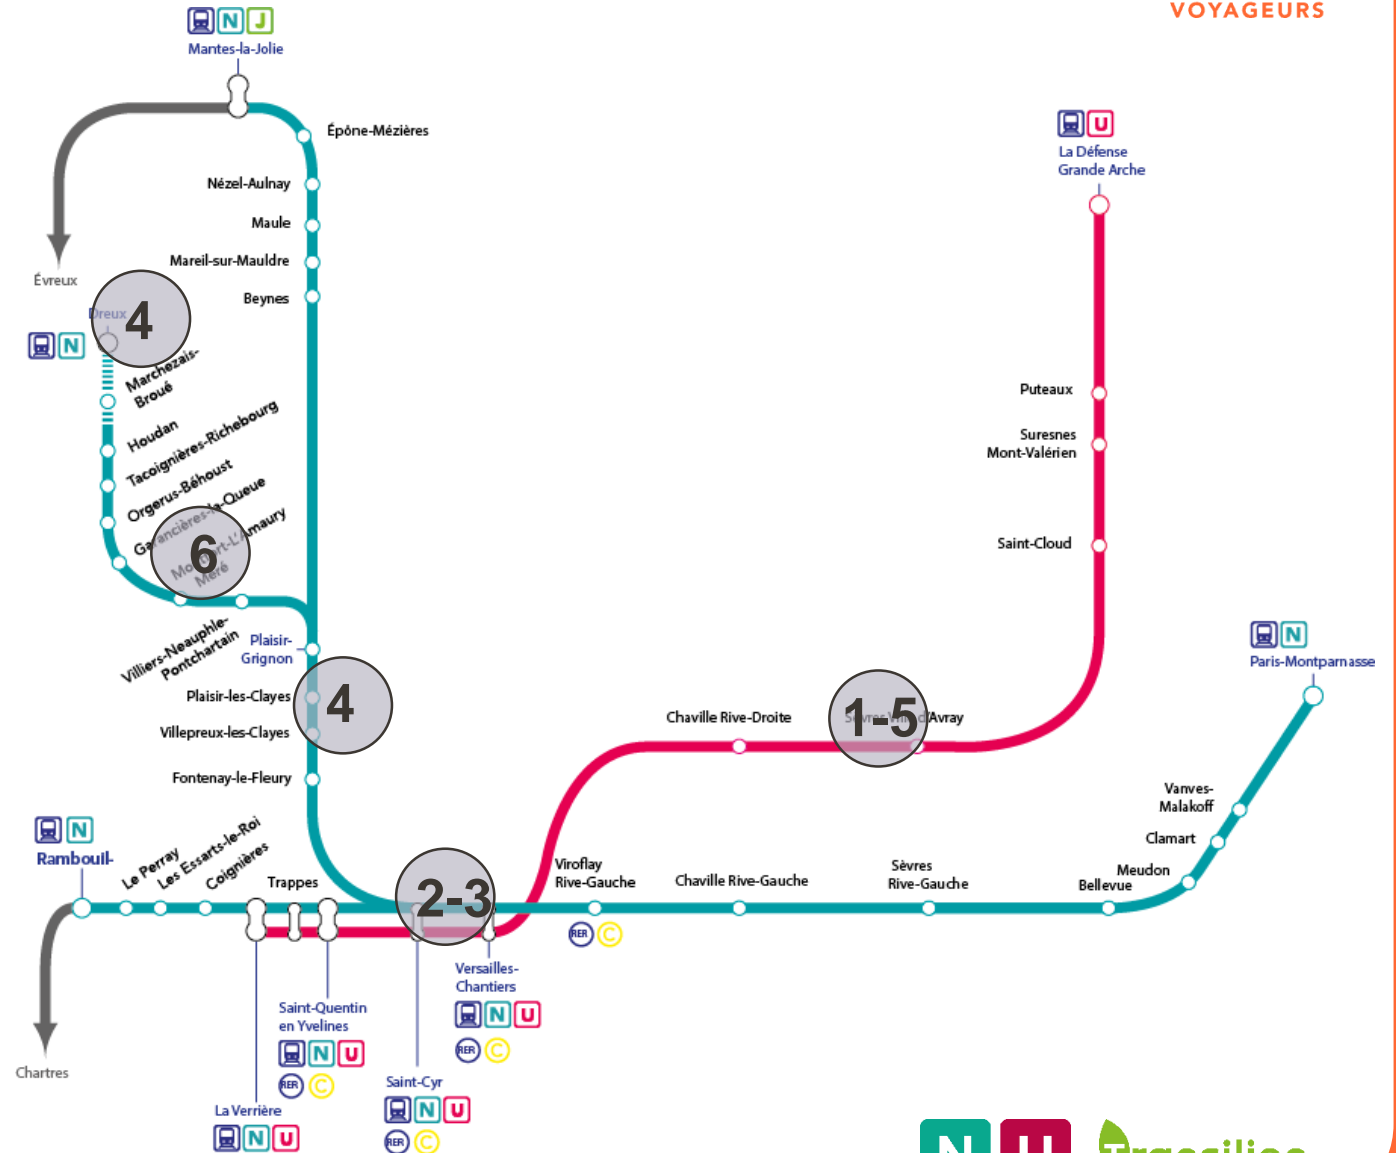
VOYAGEURS

N J
Mantes-la-Jolie

Épône-Mézières
Nézel-Aulnay
Maule
Mareil-sur-Mauldre
Beynes

Évreux

Dreux
4
N
Marchezais-Broué
Houdan
Tacoignières-Richebourg
Orgerus-Béhoust
Garancières-la-Queue
6
Montfort-L'Amaury Méré
Villiers-Neauphle-Pontchartrain
Plaisir-Grignon
Plaisir-les-Clayes
4
Villepreux-les-Clayes
Fontenay-le-Fleury

U
La Défense Grande Arche
Puteaux
Suresnes Mont-Valérien
Saint-Cloud

Chaville Rive-Droite
1-5
Sèvres Ville-d'Avray

N
Paris-Montparnasse
Vanves-Malakoff
Clamart
Meudon Bellevue
Sèvres Rive-Gauche
Chaville Rive-Gauche
Viroflay Rive-Gauche
RER C

N
Rambouillet
Le Perray
Les Essarts-le-Roi
Coignières
Trappes
2-3
Versailles-Chantiers
N U
RER C

Chartres
Saint-Quentin en Yvelines
N U
RER C
La Verrière
N U
Saint-Cyr
N U
RER C

N U Transilien